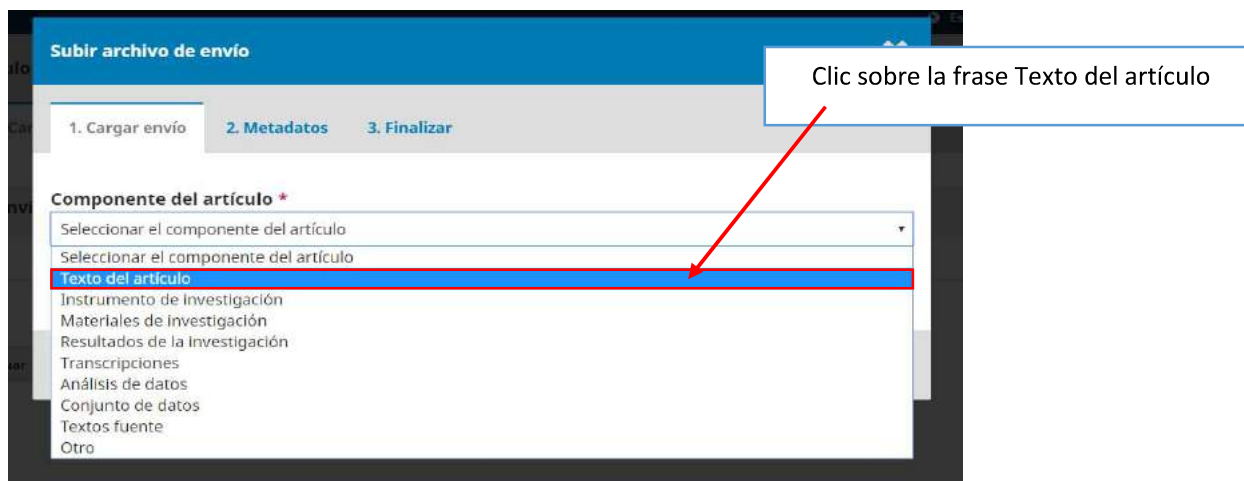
Subir archivo de envío

Clic sobre la frase Texto del artículo

1. Cargar envío
2. Metadatos
3. Finalizar

Componente del artículo *

Seleccionar el componente del artículo

Seleccionar el componente del artículo
Texto del artículo
Instrumento de investigación
Materiales de investigación
Resultados de la investigación
Transcripciones
Análisis de datos
Conjunto de datos
Textos fuente
Otro